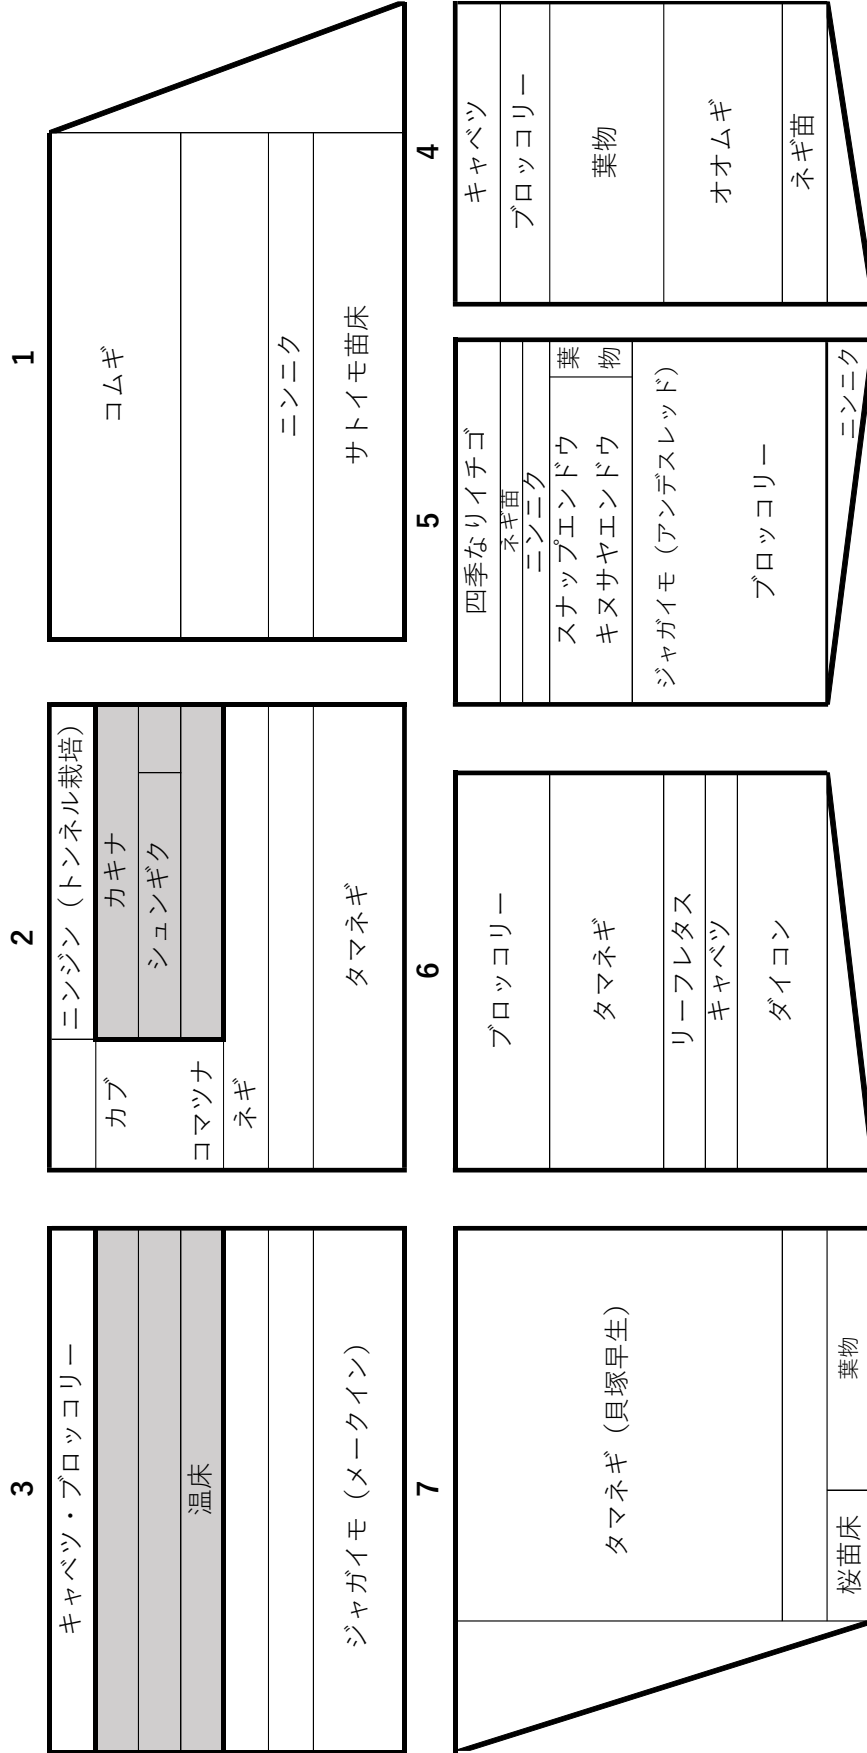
3
キャベツ・ブロッコリー
温床
ジャガイモ（メークイン）

2
ニンジン（トンネル栽培）
カブ
カキナ
シュンギク
コマツナ
ネギ
タマネギ

1
コムギ
ニンニク
サトイモ苗床

4
キャベツ
ブロッコリー
葉物
オオムギ
ネギ苗

5
四季なりイチゴ
ネギ苗
ニンニク
スナップエンドウ
キヌサヤエンドウ
葉物
ジャガイモ（アンデスレッド）
ブロッコリー
ニンニク

6
ブロッコリー
タマネギ
リーフレタス
キャベツ
ダイコン

7
タマネギ（貝塚早生）
桜苗床
葉物